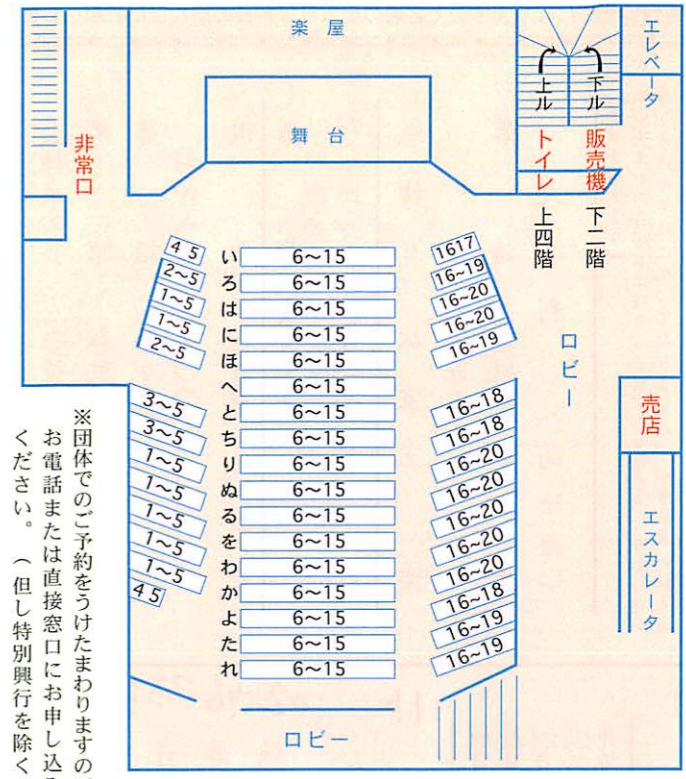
楽屋

エレベータ

上ル

下ル

非常口

舞台

トイレ

販売機

上四階

下二階

| | | |
|---|---|---|
| 4 5 | い | 6~15 |
| 2~5 | ろ | 6~15 |
| 1~5 | は | 6~15 |
| 1~5 | に | 6~15 |
| 2~5 | ほ | 6~15 |
| | へ | 6~15 |
| 3~5 | と | 6~15 |
| 3~5 | ち | 6~15 |
| 1~5 | り | 6~15 |
| 1~5 | ぬ | 6~15 |
| 1~5 | る | 6~15 |
| 1~5 | を | 6~15 |
| 1~5 | わ | 6~15 |
| 4 5 | か | 6~15 |
| | よ | 6~15 |
| | た | 6~15 |
| | れ | 6~15 |

1617
16~19
16~20
16~20
16~19

16~18
16~18
16~20
16~20
16~20
16~20
16~20
16~18
16~19
16~19

ロビー

売店

エスカレータ

ロビー

※団体でのご予約をうけたまわりますので、お電話または直接窓口にお申し込みください。（但し特別興行を除く